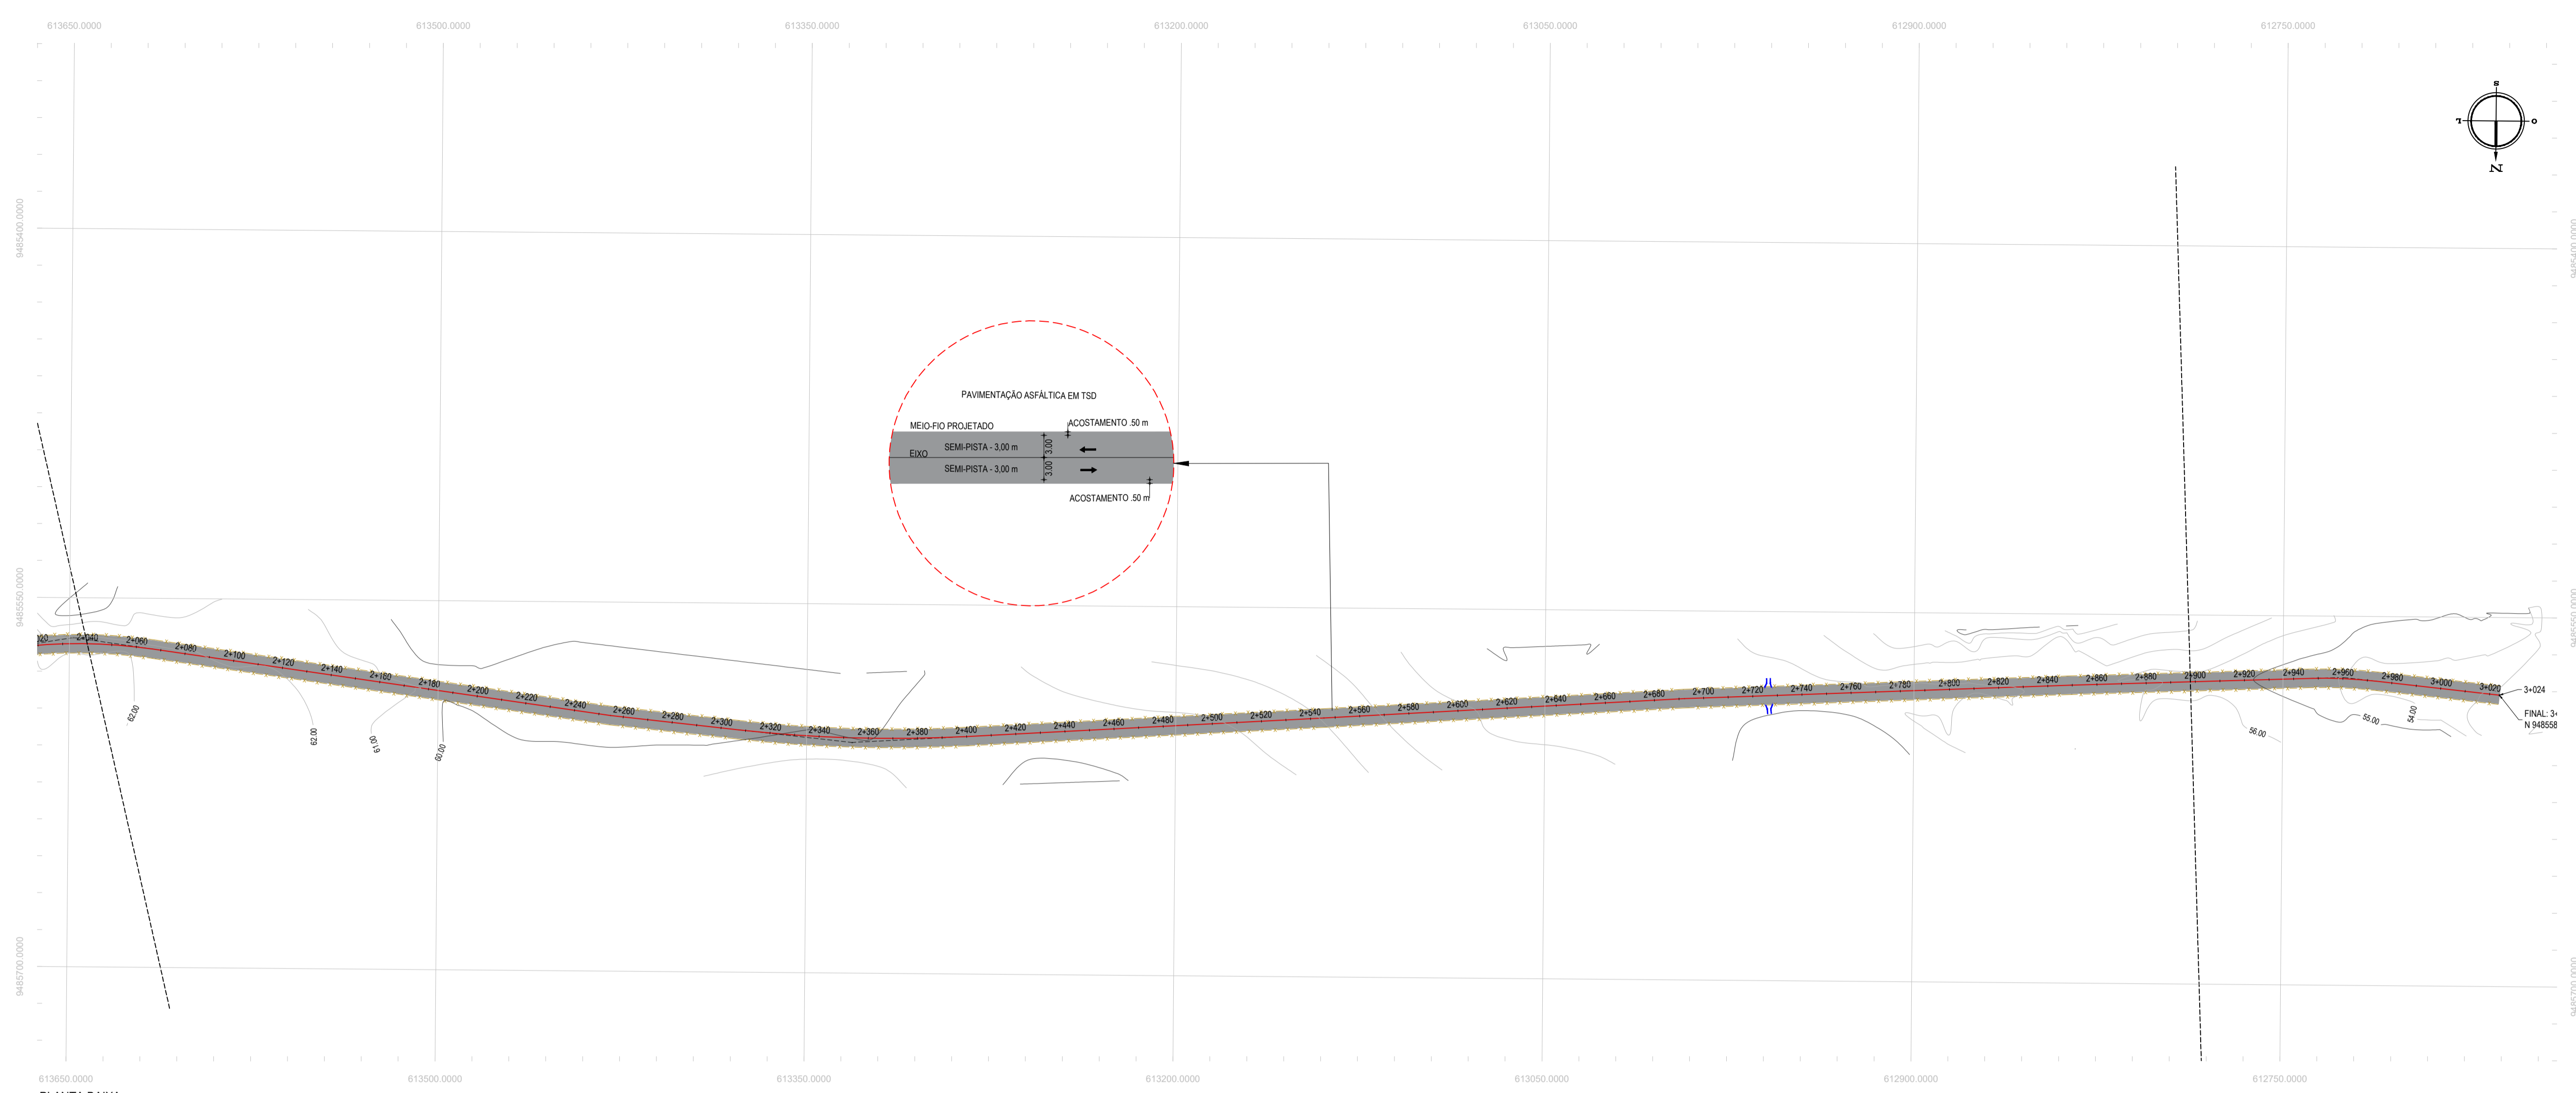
613650.0000 613500.0000 613350.0000 613200.0000 613050.0000 612900.0000 612750.0000

S
L O
N

9485400.0000
9485550.0000
9485700.0000

PAVIMENTAÇÃO ASFÁLTICA EM TSD
MEIO-FIO PROJETADO
ACOSTAMENTO .50 m
SEMI-PISTA - 3,00 m
3.00
EIXO
SEMI-PISTA - 3,00 m
3.00
ACOSTAMENTO .50 m

2+040 2+060 2+080 2+100 2+120 2+140 2+160 2+180 2+200 2+220 2+240 2+260 2+280 2+300 2+320 2+340 2+360 2+380 2+400 2+420 2+440 2+460 2+480 2+500 2+520 2+540 2+560 2+580 2+600 2+620 2+640 2+660 2+680 2+700 2+720 2+740 2+760 2+780 2+800 2+820 2+840 2+860 2+880 2+900 2+920 2+940 2+960 2+980 3+000 3+020

3+024
FINAL: 3+
N 948558

62.00 62.00 61.00 60.00 56.00 55.00 54.00

613650.0000 613500.0000 613350.0000 613200.0000 613050.0000 612900.0000 612750.0000

9485400.0000
9485550.0000
9485700.0000